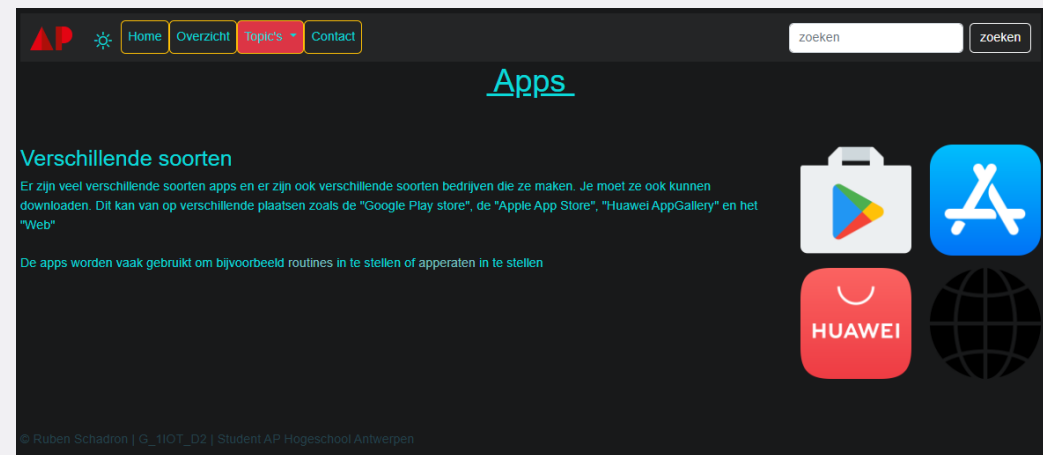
AP

Home Overzicht Topic's Contact

zoeken zoeken

Apps

Verschillende soorten

Er zijn veel verschillende soorten apps en er zijn ook verschillende soorten bedrijven die ze maken. Je moet ze ook kunnen downloaden. Dit kan van op verschillende plaatsen zoals de "Google Play store", de "Apple App Store", "Huawei AppGallery" en het "Web"

De apps worden vaak gebruikt om bijvoorbeeld routines in te stellen of apperaten in te stellen

HUAWEI

© Ruben Schadron | G_1IOT_D2 | Student AP Hogeschool Antwerpen